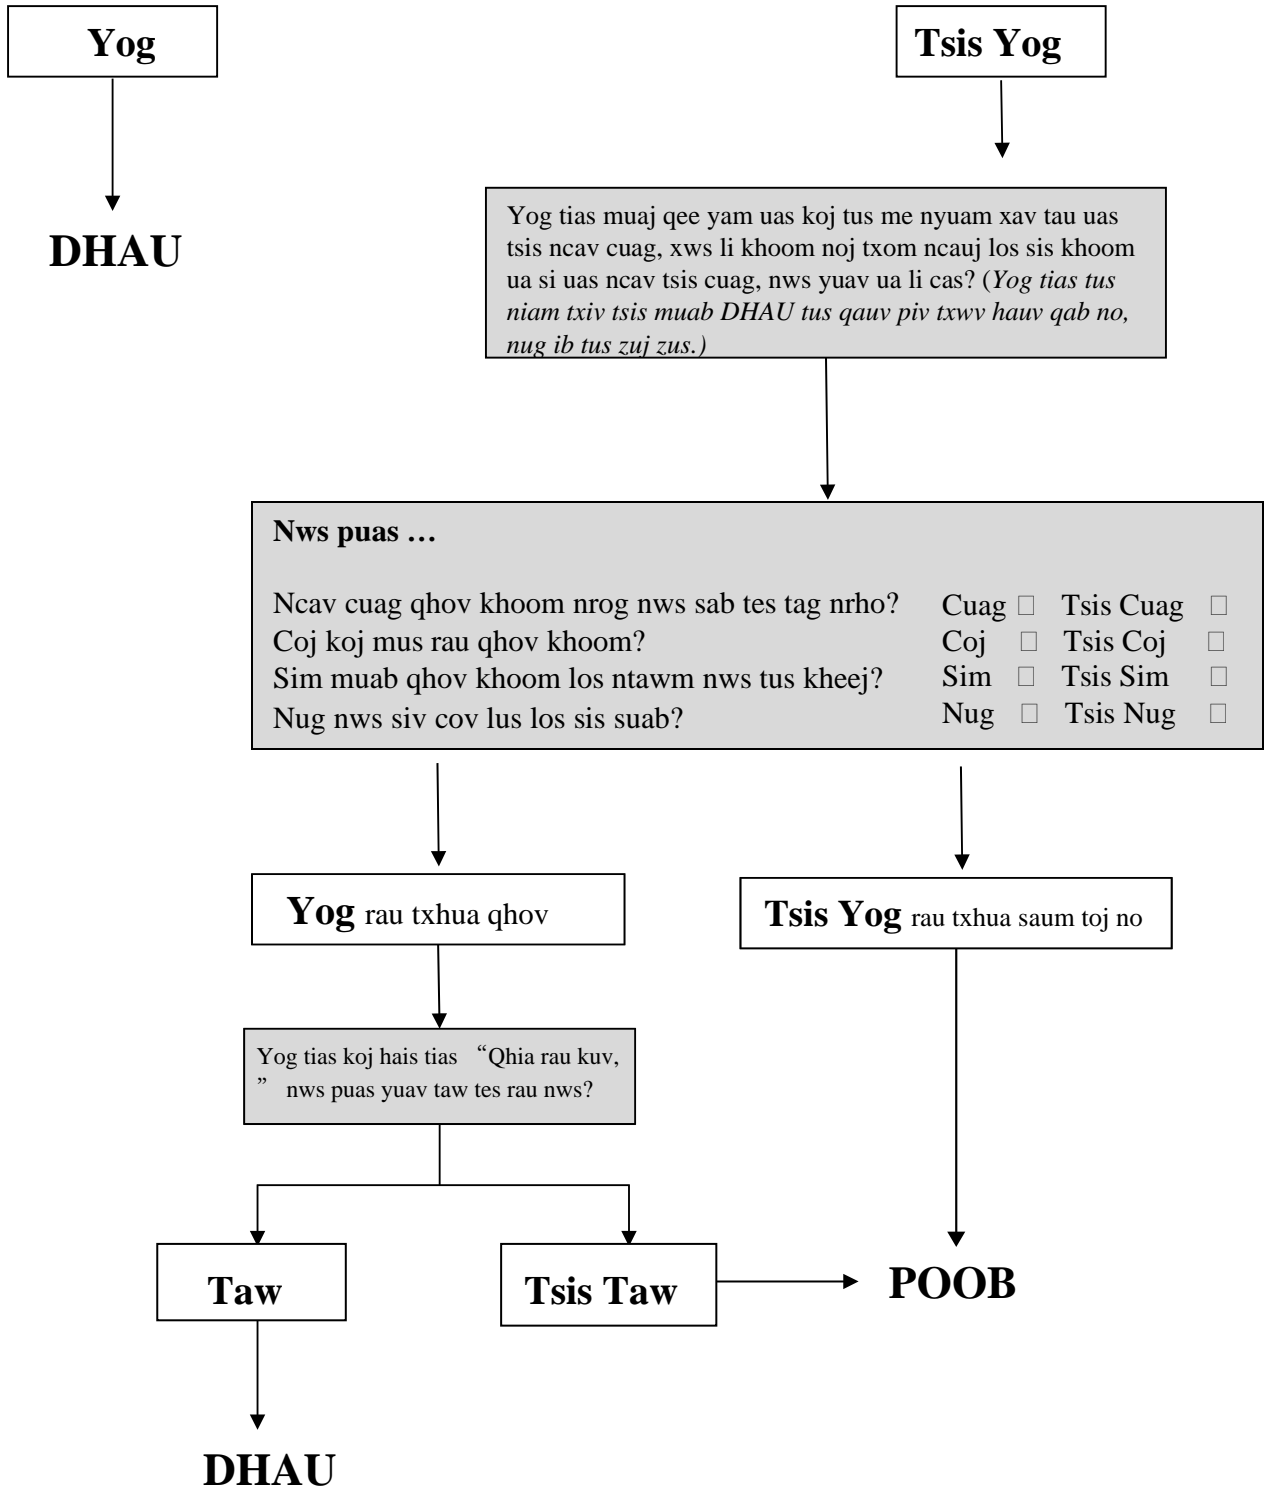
Yog

DHAU

Tsis Yog

Yog tias muaj qee yam uas koj tus me nyuam xav tau uas tsis ncav cuag, xws li khoom noj txom ncauj los sis khoom ua si uas ncav tsis cuag, nws yuav ua li cas? (*Yog tias tus niam txiv tsis muab DHAU tus qauv piv txwv hauv qab no, nug ib tus zuj zus.)*

**Nws puas …**

| | | |
|---|---|---|
| Ncav cuag qhov khoom nrog nws sab tes tag nrho? | Cuag □ | Tsis Cuag □ |
| Coj koj mus rau qhov khoom? | Coj □ | Tsis Coj □ |
| Sim muab qhov khoom los ntawm nws tus kheej? | Sim □ | Tsis Sim □ |
| Nug nws siv cov lus los sis suab? | Nug □ | Tsis Nug □ |

**Yog** rau txhua qhov

**Tsis Yog** rau txhua saum toj no

Yog tias koj hais tias "Qhia rau kuv, " nws puas yuav taw tes rau nws?

Taw

Tsis Taw

POOB

DHAU